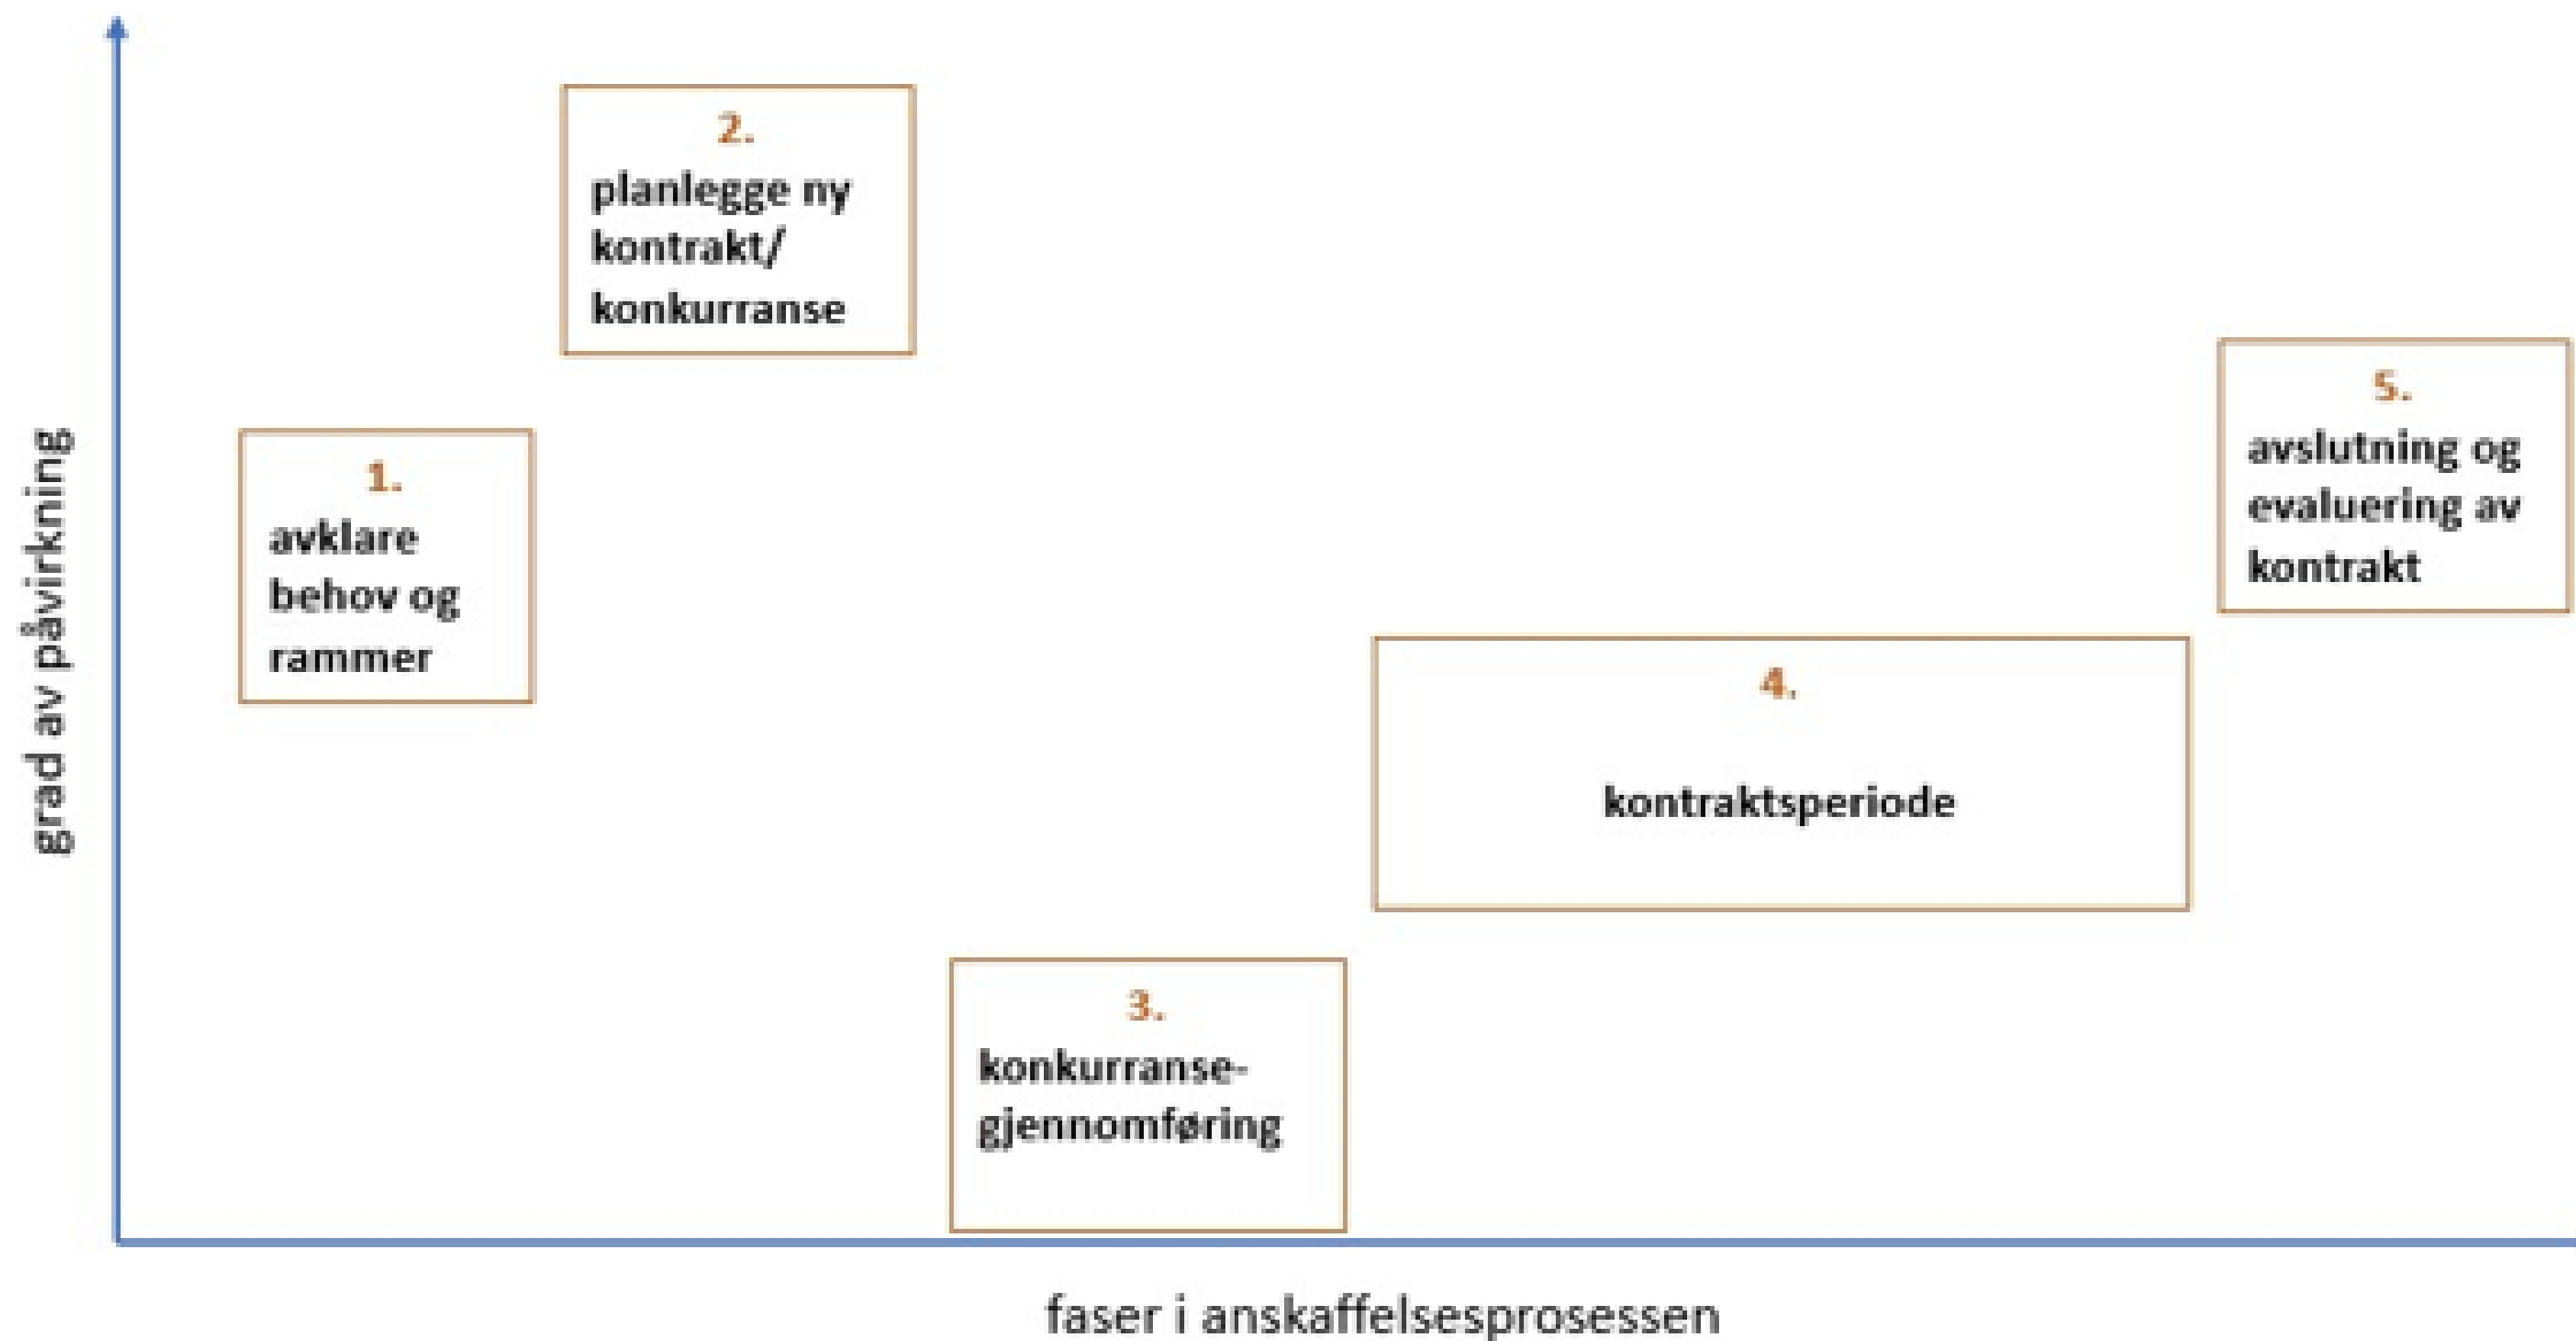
grad av påvirkning

2.
planlegge ny kontrakt/ konkurranse

1.
avklare behov og rammer

5.
avslutning og evaluering av kontrakt

4.
kontraktsperiode

3.
konkurranse-gjennomføring

faser i anskaffelsesprosessen